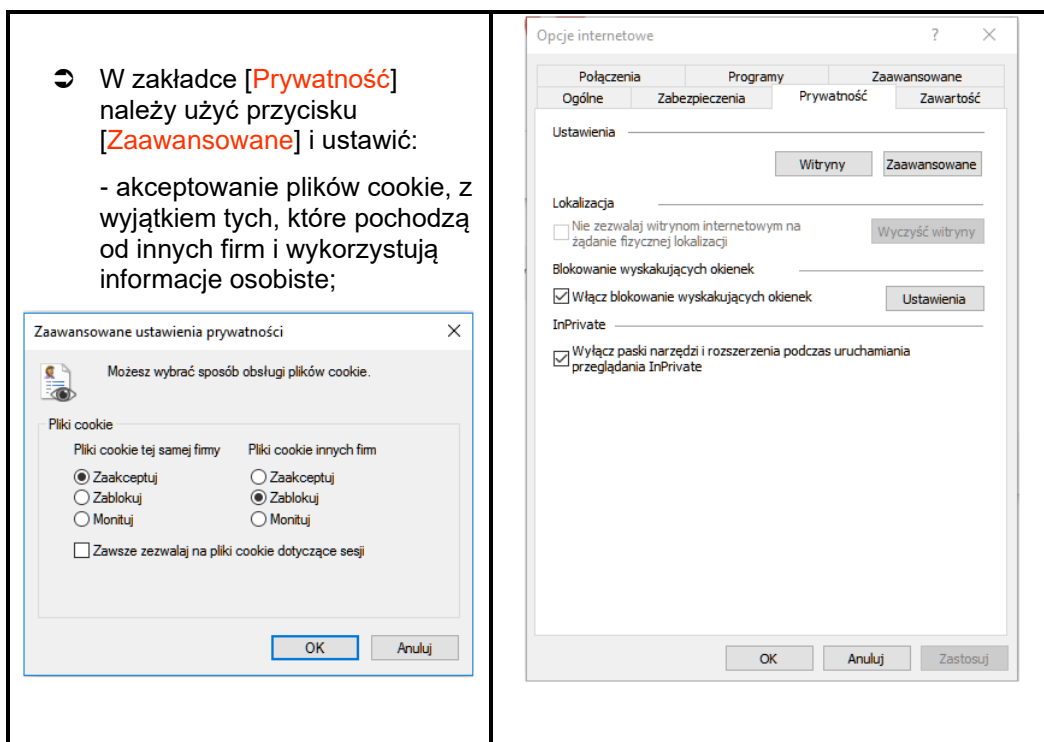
➲ W zakładce [Prywatność] należy użyć przycisku [Zaawansowane] i ustawić:

- akceptowanie plików cookie, z wyjątkiem tych, które pochodzą od innych firm i wykorzystują informacje osobiste;

Zaawansowane ustawienia prywatności ✕

Możesz wybrać sposób obsługi plików cookie.

Pliki cookie

Pliki cookie tej samej firmy
Zaakceptuj
Zablokuj
Monituj

Pliki cookie innych firm
Zaakceptuj
Zablokuj
Monituj

Zawsze zezwalaj na pliki cookie dotyczące sesji

OK Anuluj

Opcje internetowe ? ✕

Połączenia | Programy | Zaawansowane
Ogólne | Zabezpieczenia | Prywatność | Zawartość

Ustawienia

Witryny Zaawansowane

Lokalizacja

Nie zezwalaj witrynom internetowym na żądanie fizycznej lokalizacji

Wyczyść witryny

Blokowanie wyskakujących okienek

Włącz blokowanie wyskakujących okienek

Ustawienia

InPrivate

Wyłącz paski narzędzi i rozszerzenia podczas uruchamiania przeglądania InPrivate

OK Anuluj Zastosuj